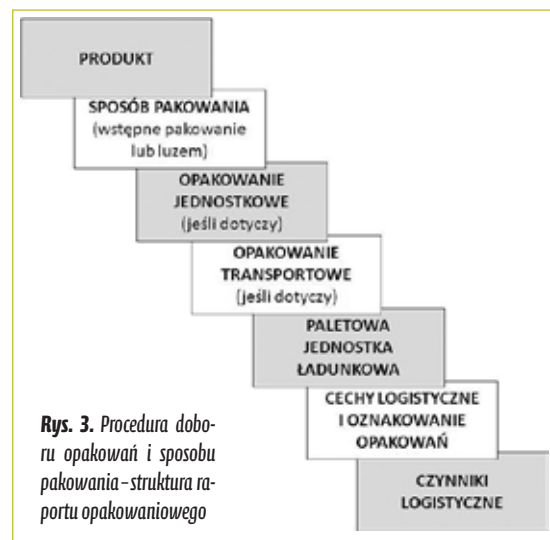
PRODUKT

SPOSÓB PAKOWANIA (wstępne pakowanie lub luzem)

OPAKOWANIE JEDNOSTKOWE (jeśli dotyczy)

OPAKOWANIE TRANSPORTOWE (jeśli dotyczy)

PALETOWA JEDNOSTKA ŁADUNKOWA

CECHY LOGISTYCZNE I OZNAKOWANIE OPAKOWAŃ

CZYNNIKI LOGISTYCZNE

**Rys. 3.** Procedura doboru opakowań i sposobu pakowania - struktura raportu opakowaniowego